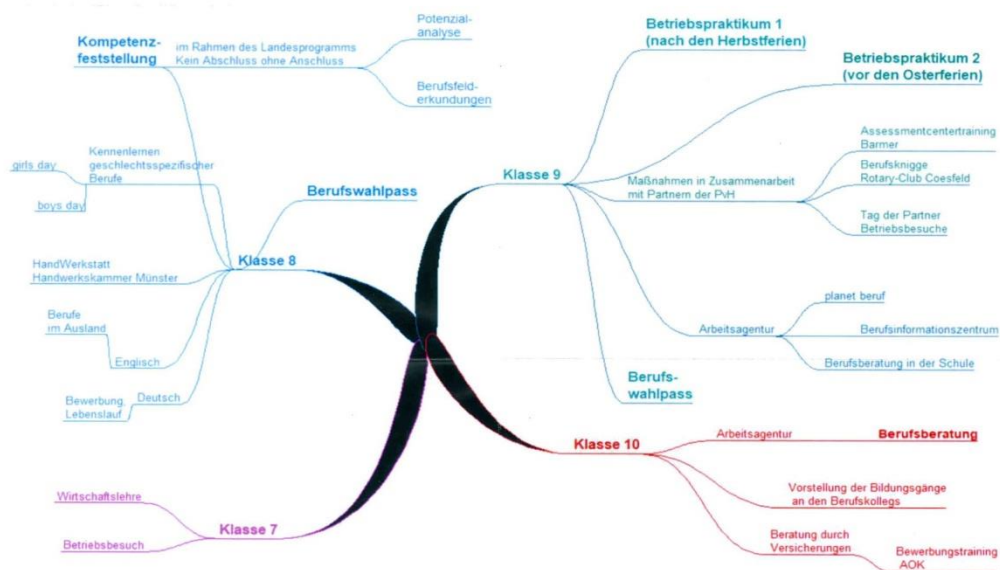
Kompetenzfeststellung

im Rahmen des Landesprogramms
Kein Abschluss ohne Anschluss

Potenzialanalyse

Berufsfelderkundungen

Kennenlernen geschlechtsspezifischer Berufe

girls day

boys day

Berufswahlpass

Klasse 8

HandWerkstatt
Handwerkskammer Münster

Berufe im Ausland

Englisch

Bewerbung
Lebenslauf

Deutsch

Betriebspraktikum 1
(nach den Herbstferien)

Betriebspraktikum 2
(vor den Osterferien)

Klasse 9

Maßnahmen in Zusammenarbeit mit Partnern der PvH

Assessmentcentertraining
Barmer

Berufsknigge
Rotary-Club Coesfeld

Tag der Partner
Betriebsbesuche

planet beruf

Arbeitsagentur

Berufsinformationszentrum

Berufsberatung in der Schule

Berufswahlpass

Klasse 10

Arbeitsagentur

Berufsberatung

Vorstellung der Bildungsgänge an den Berufskollegs

Beratung durch Versicherungen

Bewerbungstraining
AOK

Wirtschaftslehre

Betriebsbesuch

Klasse 7